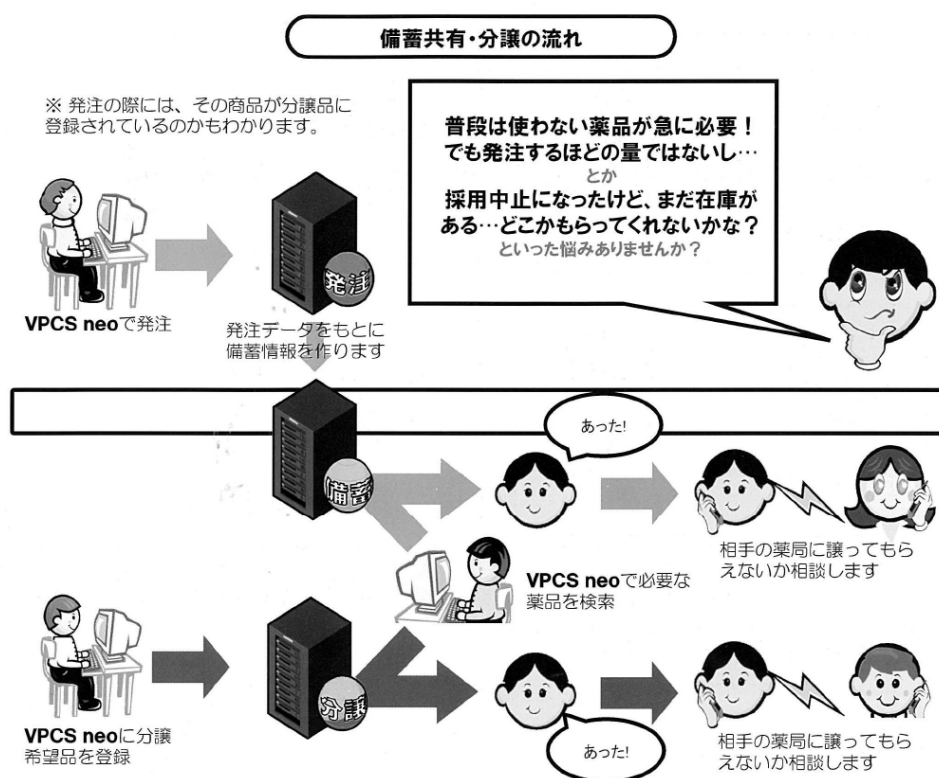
備蓄共有・分譲の流れ

※ 発注の際には、その商品が分譲品に登録されているのかもわかります。

普段は使わない薬品が急に必要！
でも発注するほどの量ではないし…
とか
採用中止になったけど、まだ在庫がある…どこかもらってくれないかな？
といった悩みありませんか？

VPCS neoで発注

発注

発注データをもとに備蓄情報を作ります

備蓄

あった!

相手の薬局に譲ってもらえないか相談します

VPCS neoで必要な薬品を検索

VPCS neoに分譲希望品を登録

分譲

あった!

相手の薬局に譲ってもらえないか相談します